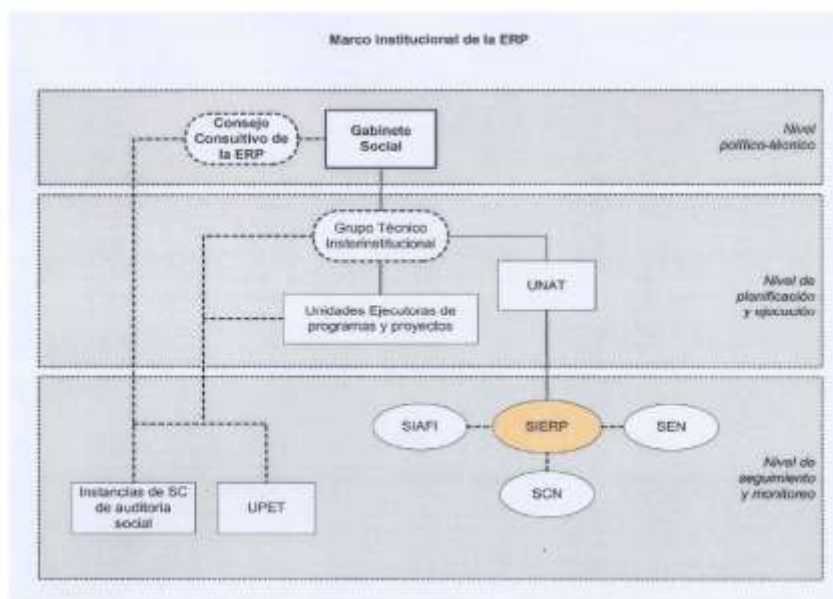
Marco Institucional de la ERP

Consejo Consultivo de la ERP

Gabinete Social

Nivel político-técnico

Grupo Técnico Interinstitucional

UNAT

Unidades Ejecutoras de programas y proyectos

Nivel de planificación y ejecución

SIAFI

SIERP

SEN

SCN

Instancias de SC de auditoría social

UPET

Nivel de seguimiento y monitoreo